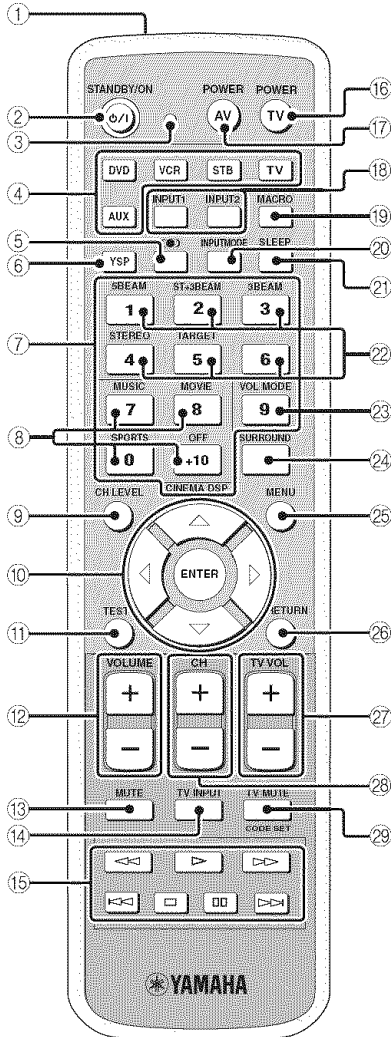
①
STANDBY/ON
POWER
POWER
AV
TV
⑯
②
③
⑰
④
DVD
VCR
STB
TV
AUX
INPUT1
INPUT2
MACRO
⑱
⑲
⑤
INPUTMODE
SLEEP
⑳
⑥
YSP
㉑
⑦
5BEAM
ST+3BEAM
3BEAM
1
2
3
STEREO
TARGET
4
5
6
㉒
MUSIC
MOVIE
VOL MODE
7
8
9
㉓
⑧
SPORTS
OFF
SURROUND
0
+10
㉔
CINEMA DSP
⑨
CH LEVEL
MENU
㉕
⑩
ENTER
⑪
TEST
RETURN
㉖
VOLUME
CH
TV VOL
⑫
+
–
+
–
+
–
㉗
㉘
⑬
MUTE
TV INPUT
TV MUTE
㉙
⑭
CODE SET
⑮
YAMAHA